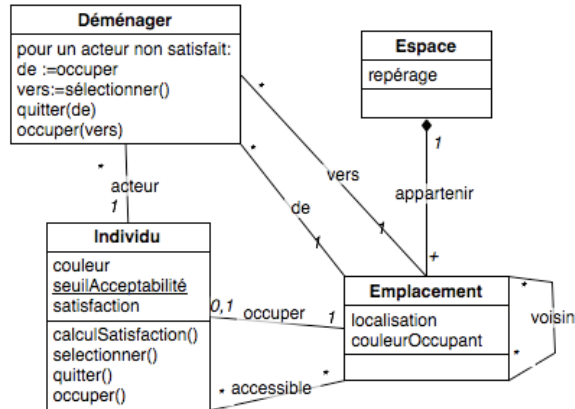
Déménager

pour un acteur non satisfait:
de :=occuper
vers:=sélectionner()
quitter(de)
occuper(vers)

Espace

repérage

*
vers
1

*
de
1

*
acteur
1

1
appartenir
+

Individu

couleur
seuilAcceptabilité
satisfaction

calculSatisfaction()
selectionner()
quitter()
occuper()

0,1
occuper
1

Emplacement

localisation
couleurOccupant

*
voisin
*

*
accessible
*